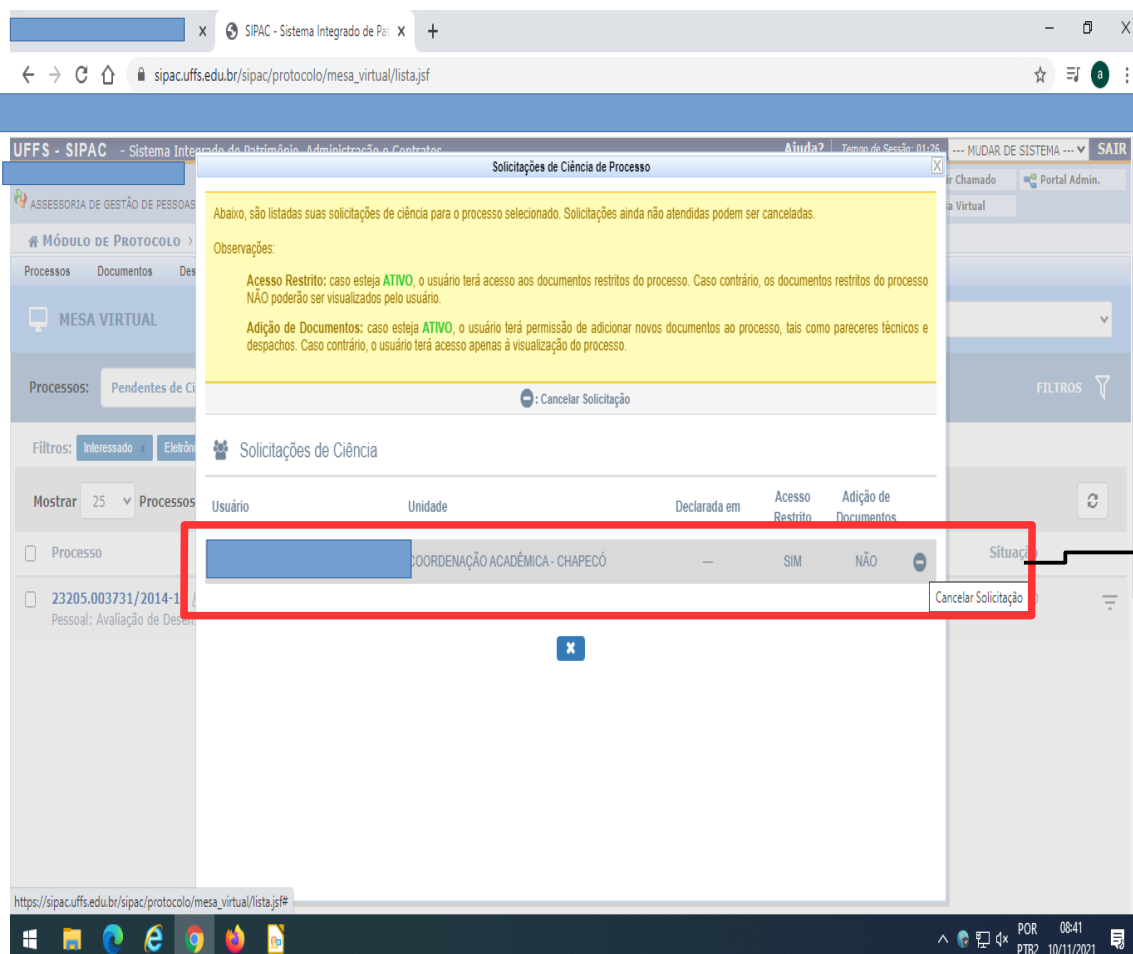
SIPAC - Sistema Integrado de Pat X +

sipac.uffs.edu.br/sipac/protocolo/mesa_virtual/lista.jsf

UFFS - SIPAC - Sistema Integrado de Patrimônio, Administração e Contratos Ajuda? Tempo de Sessão: 01:26 --- MUDAR DE SISTEMA --- SAIR

ASSESSORIA DE GESTÃO DE PESSOAS

Portal Admin.

MÓDULO DE PROTOCOLO >

Processos Documentos

MESA VIRTUAL

Processos: Pendentes de Ci

FILTROS

Filtros: Interessado Eletrôn

Mostrar 25 Processos

Processo

Situação

23205.003731/2014-1

Pessoal: Avaliação de Desem

Solicitações de Ciência de Processo

Abaixo, são listadas suas solicitações de ciência para o processo selecionado. Solicitações ainda não atendidas podem ser canceladas.

Observações:

Acesso Restrito: caso esteja ATIVO, o usuário terá acesso aos documentos restritos do processo. Caso contrário, os documentos restritos do processo NÃO poderão ser visualizados pelo usuário.

Adição de Documentos: caso esteja ATIVO, o usuário terá permissão de adicionar novos documentos ao processo, tais como pareceres técnicos e despachos. Caso contrário, o usuário terá acesso apenas à visualização do processo.

: Cancelar Solicitação

Solicitações de Ciência

| Usuário | Unidade | Declarada em | Acesso Restrito | Adição de Documentos |
|---|---|---|---|---|
| | COORDENAÇÃO ACADÊMICA - CHAPECÓ | — | SIM | NÃO |

Cancelar Solicitação

https://sipac.uffs.edu.br/sipac/protocolo/mesa_virtual/lista.jsf#

POR PTB2 08:41 10/11/2021